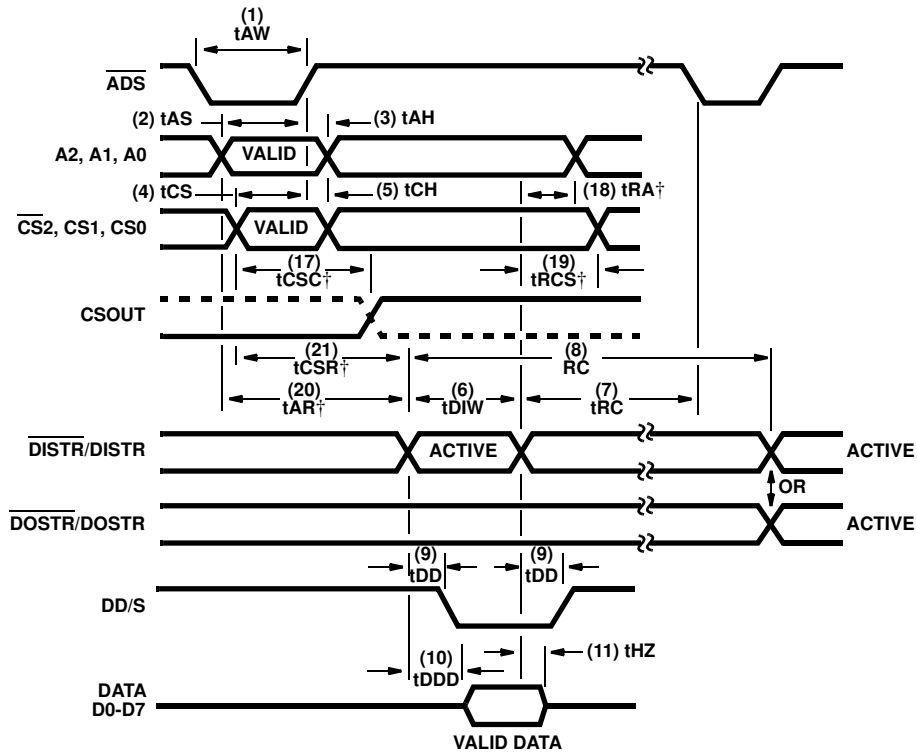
(1)
tAW

$\overline{ADS}$

(2) tAS

(3) tAH

A2, A1, A0

VALID

(4) tCS

(5) tCH

(18) tRA†

$\overline{CS}$2, CS1, CS0

VALID

(17)
tCSC†

(19)
tRCS†

CSOUT

(21)
tCSR†

(8)
RC

(20)
tAR†

(6)
tDIW

(7)
tRC

$\overline{DISTR}$/DISTR

ACTIVE

ACTIVE

OR

$\overline{DOSTR}$/DOSTR

ACTIVE

(9)
tDD

(9)
tDD

DD/S

(10)
tDDD

(11) tHZ

DATA
D0-D7

VALID DATA